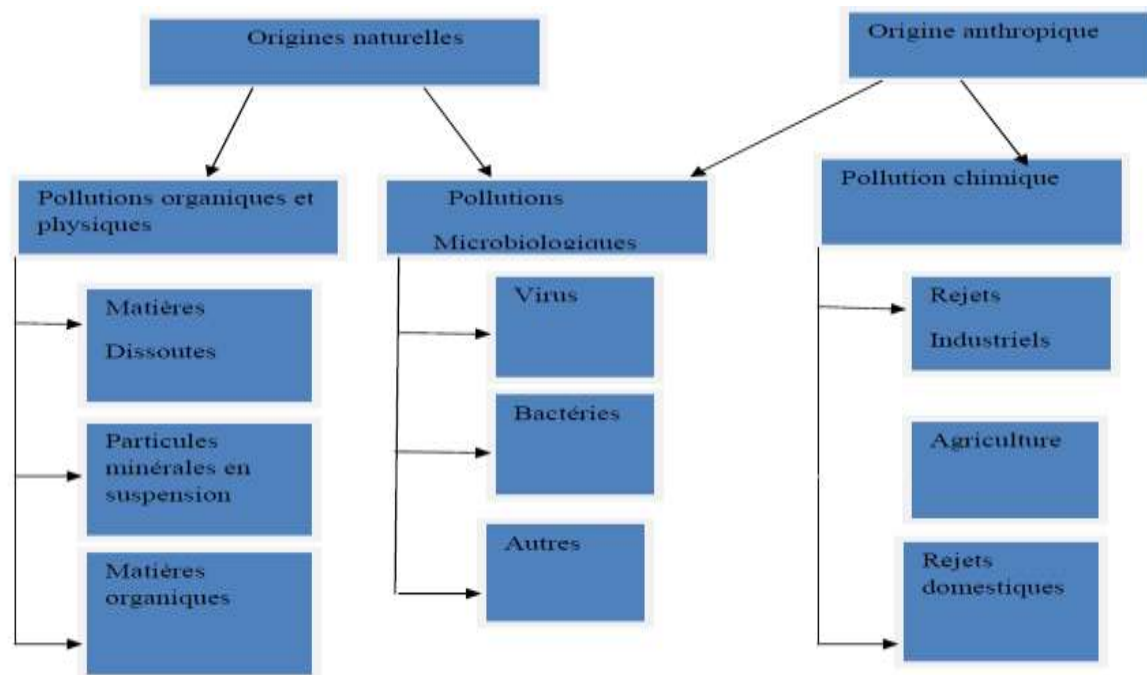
Origines naturelles

Origine anthropique

Pollutions organiques et physiques

Pollutions Microbiologiques

Pollution chimique

Matières Dissoutes

Particules minérales en suspension

Matières organiques

Virus

Bactéries

Autres

Rejets Industriels

Agriculture

Rejets domestiques